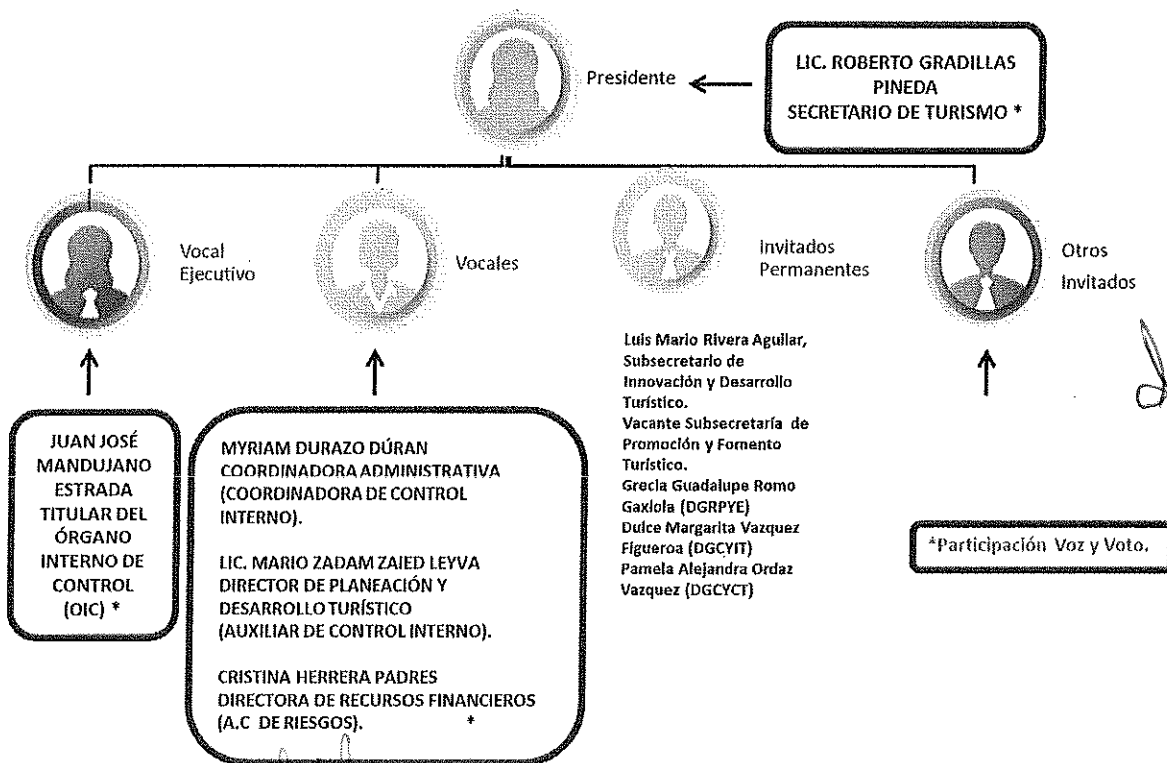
Presidente

LIC. ROBERTO GRADILLAS PINEDA
SECRETARIO DE TURISMO *

Vocal Ejecutivo

Vocales

Invitados Permanentes

Otros Invitados

Luis Mario Rivera Aguilar, Subsecretario de Innovación y Desarrollo Turístico.
Vacante Subsecretaría de Promoción y Fomento Turístico.
Grecia Guadalupe Romo Gaxiola (DGRPYE)
Dulce Margarita Vazquez Figueroa (DGCYIT)
Pamela Alejandra Ordaz Vazquez (DGCYCT)

JUAN JOSÉ MANDUJANO ESTRADA TITULAR DEL ÓRGANO INTERNO DE CONTROL (OIC) *

MYRIAM DURAZO DÚRAN
COORDINADORA ADMINISTRATIVA
(COORDINADORA DE CONTROL INTERNO).

LIC. MARIO ZADAM ZAIED LEYVA
DIRECTOR DE PLANEACIÓN Y DESARROLLO TURÍSTICO
(AUXILIAR DE CONTROL INTERNO).

CRISTINA HERRERA PADRES
DIRECTORA DE RECURSOS FINANCIEROS
(A.C DE RIESGOS). *

*Participación Voz y Voto.